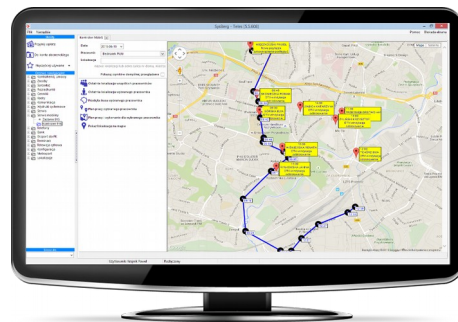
Plik Narzędzia

Systemy - Tobis [5.3.00]

Pomoc Zarejestrowany

Przyjmij zadanie

Lista zadań do wykonania

Wszystkie zgłoszenia

Kontrola trasy

Data

Pracownik

Lokalizacja

Pokaż trasę

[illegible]

Map

Zaznacz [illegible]

Zaznacz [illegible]

Zaznacz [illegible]

Zaznacz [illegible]

Pokaż lokalizację na mapie

Użytkownik: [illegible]

Podgląd